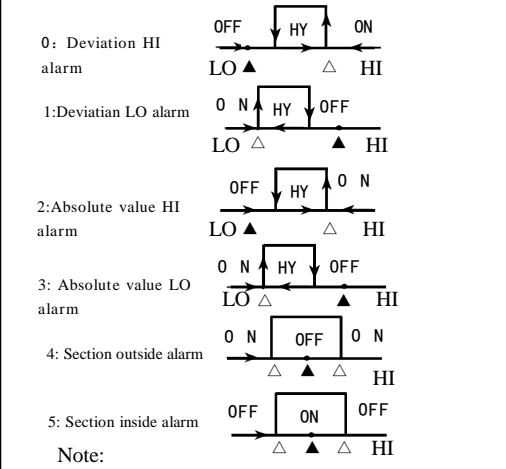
0：Deviation HI alarm

OFF HY ON
LO ▲ △ HI

1:Deviatian LO alarm

O N HY OFF
LO △ ▲ HI

2:Absolute value HI alarm

OFF HY O N
LO ▲ △ HI

3: Absolute value LO alarm

O N HY OFF
LO △ ▲ HI

4: Section outside alarm

O N OFF O N
△ ▲ △ HI

5: Section inside alarm

OFF ON OFF
△ ▲ △ HI

Note: